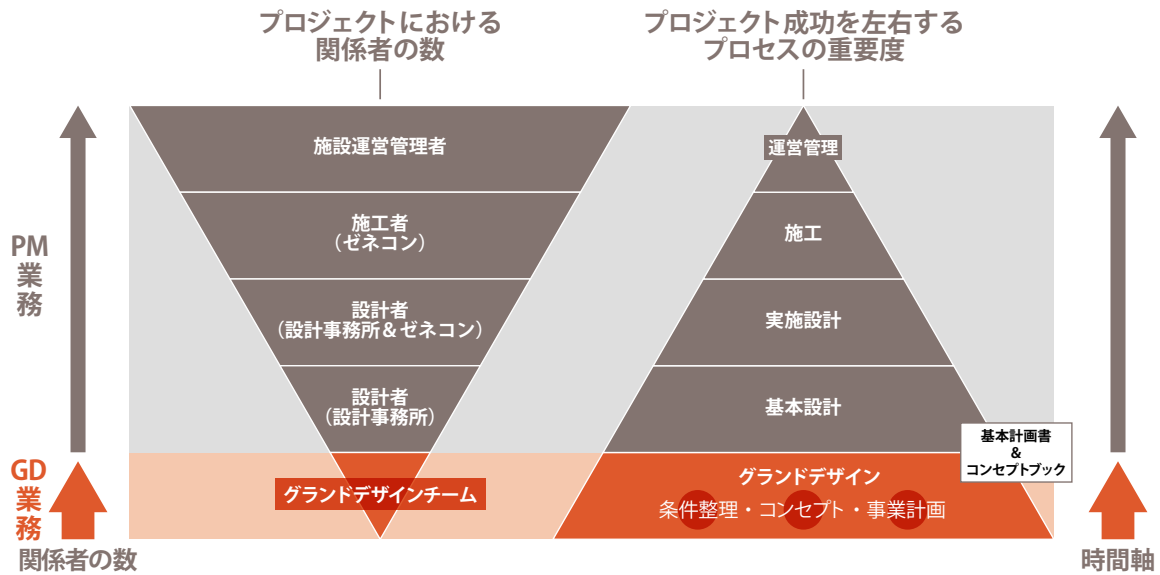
プロジェクトにおける
関係者の数

プロジェクト成功を左右する
プロセスの重要度

PM
業
務

GD
業
務

関係者の数

施設運営管理者

施工者
（ゼネコン）

設計者
（設計事務所＆ゼネコン）

設計者
（設計事務所）

グランドデザインチーム

運営管理

施工

実施設計

基本設計

基本計画書
&
コンセプトブック

グランドデザイン
条件整理・コンセプト・事業計画

時間軸